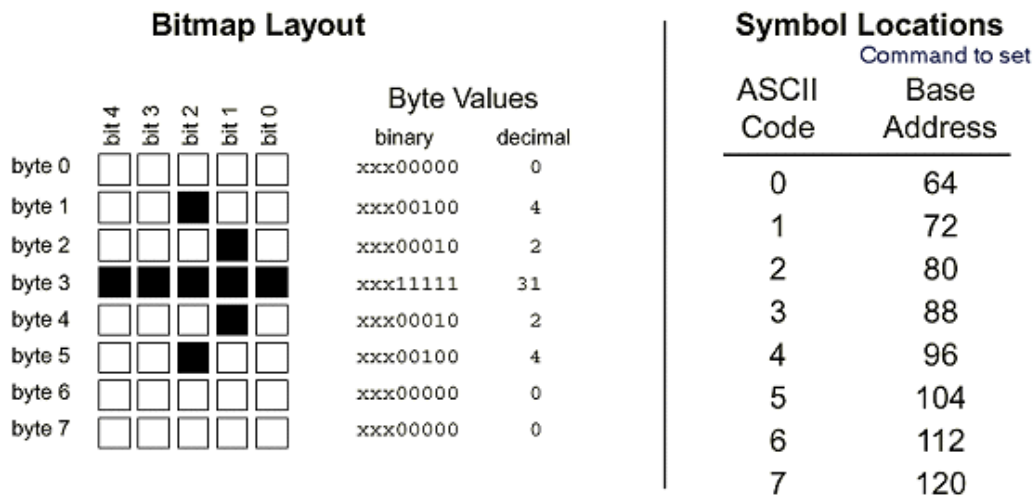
**Bitmap Layout**

| | bit 4 | bit 3 | bit 2 | bit 1 | bit 0 |
|---|---|---|---|---|---|
| byte 0 | | | | | |
| byte 1 | | | | | |
| byte 2 | | | | | |
| byte 3 | | | | | |
| byte 4 | | | | | |
| byte 5 | | | | | |
| byte 6 | | | | | |
| byte 7 | | | | | |

Byte Values

| binary | decimal |
|---|---|
| xxx00000 | 0 |
| xxx00100 | 4 |
| xxx00010 | 2 |
| xxx11111 | 31 |
| xxx00010 | 2 |
| xxx00100 | 4 |
| xxx00000 | 0 |
| xxx00000 | 0 |

**Symbol Locations**

Command to set

| ASCII Code | Base Address |
|---|---|
| 0 | 64 |
| 1 | 72 |
| 2 | 80 |
| 3 | 88 |
| 4 | 96 |
| 5 | 104 |
| 6 | 112 |
| 7 | 120 |